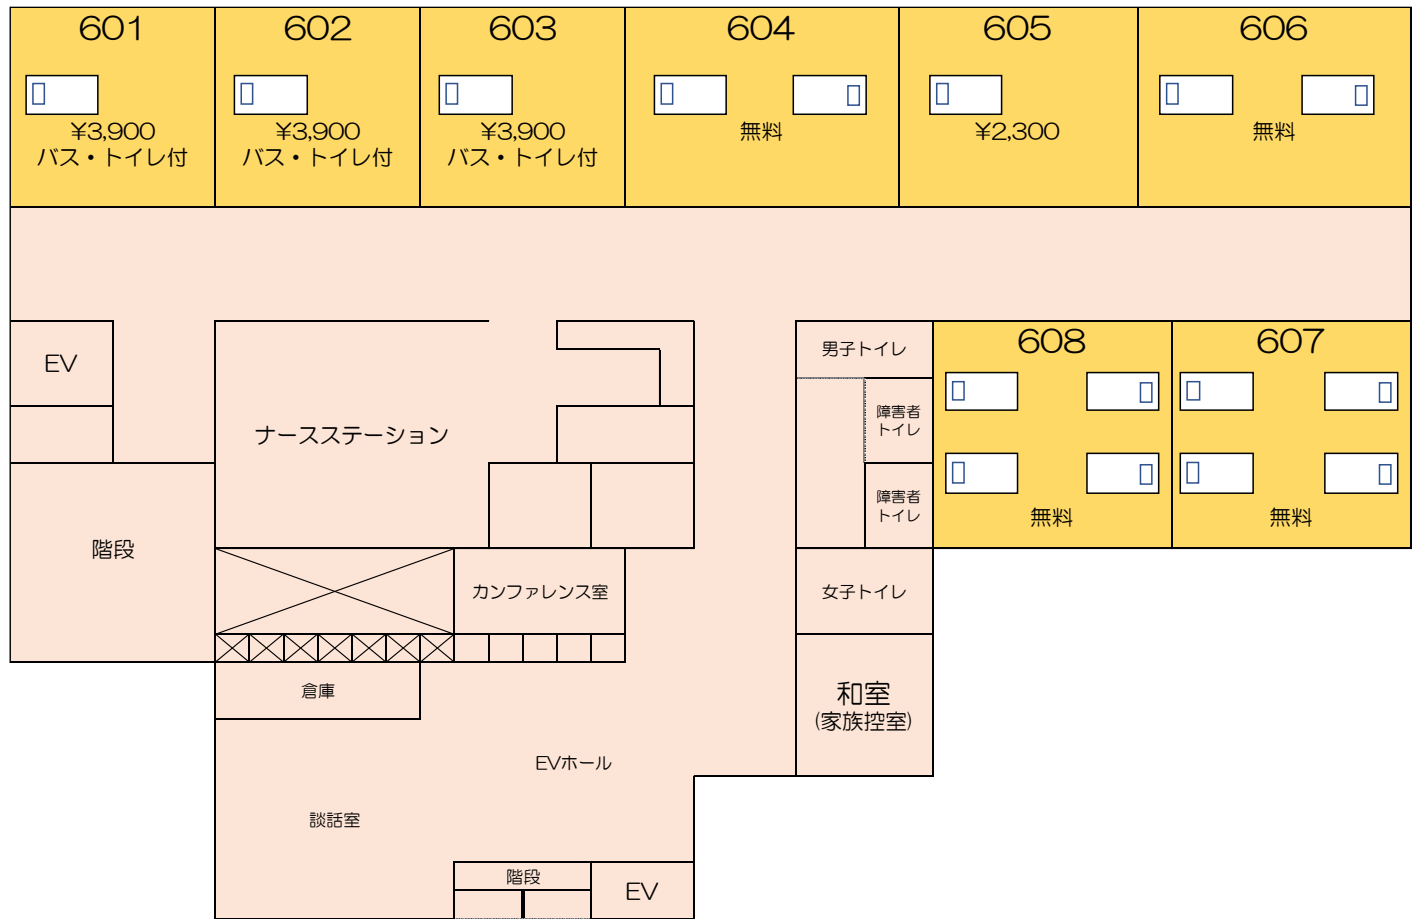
601
¥3,900
バス・トイレ付

602
¥3,900
バス・トイレ付

603
¥3,900
バス・トイレ付

604
無料

605
¥2,300

606
無料

EV

ナースステーション

男子トイレ

障害者トイレ

障害者トイレ

608
無料

607
無料

階段

カンファレンス室

女子トイレ

倉庫

和室
(家族控室)

EVホール

談話室

階段

EV